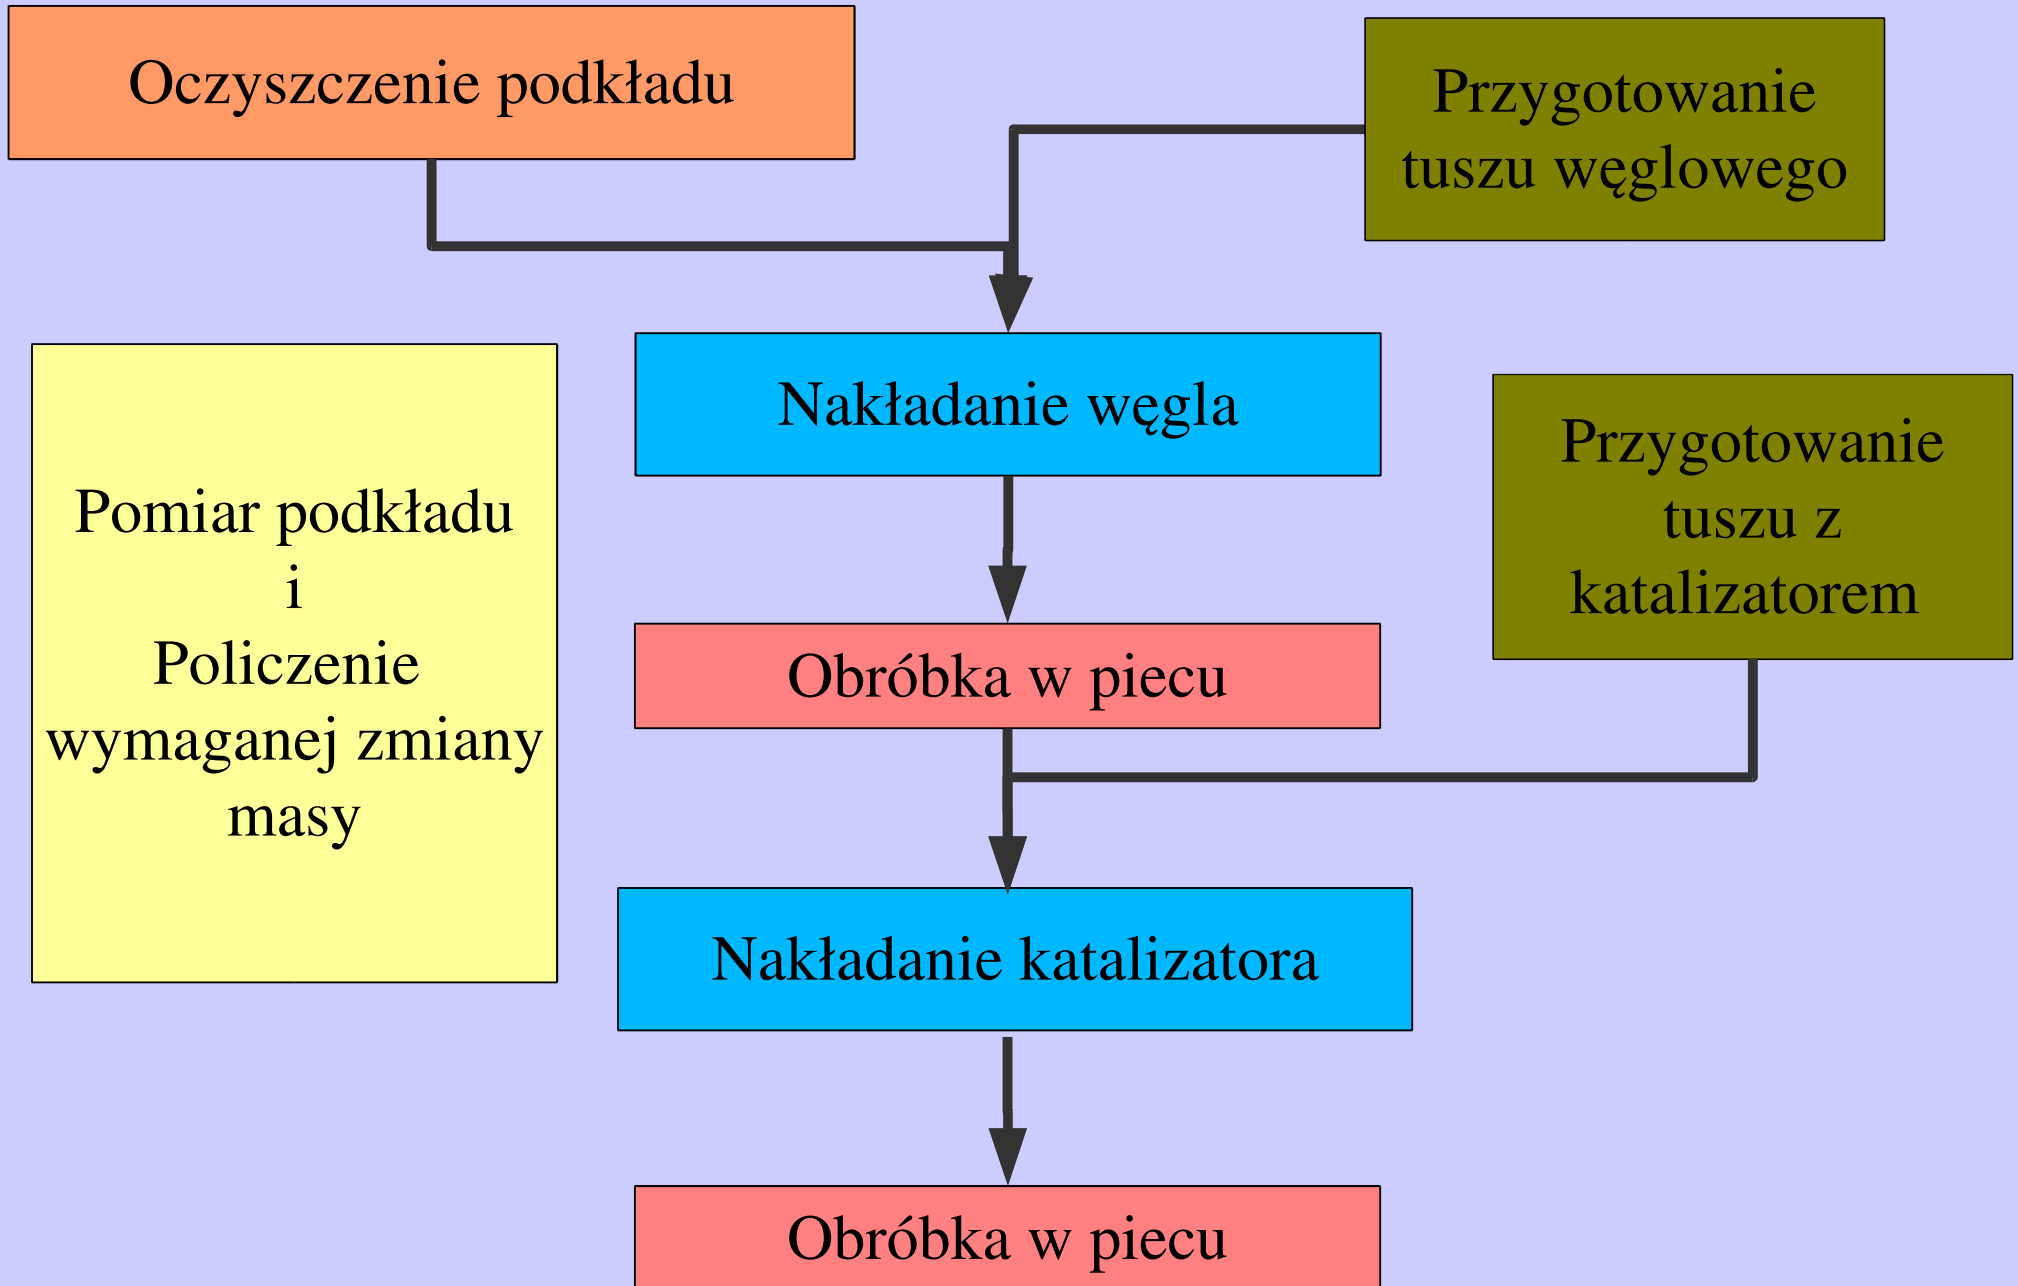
Oczyszczenie podkładu

Przygotowanie tuszu węglowego

Nakładanie węgla

Pomiar podkładu
i
Policzenie wymaganej zmiany masy

Przygotowanie tuszu z katalizatorem

Obróbka w piecu

Nakładanie katalizatora

Obróbka w piecu